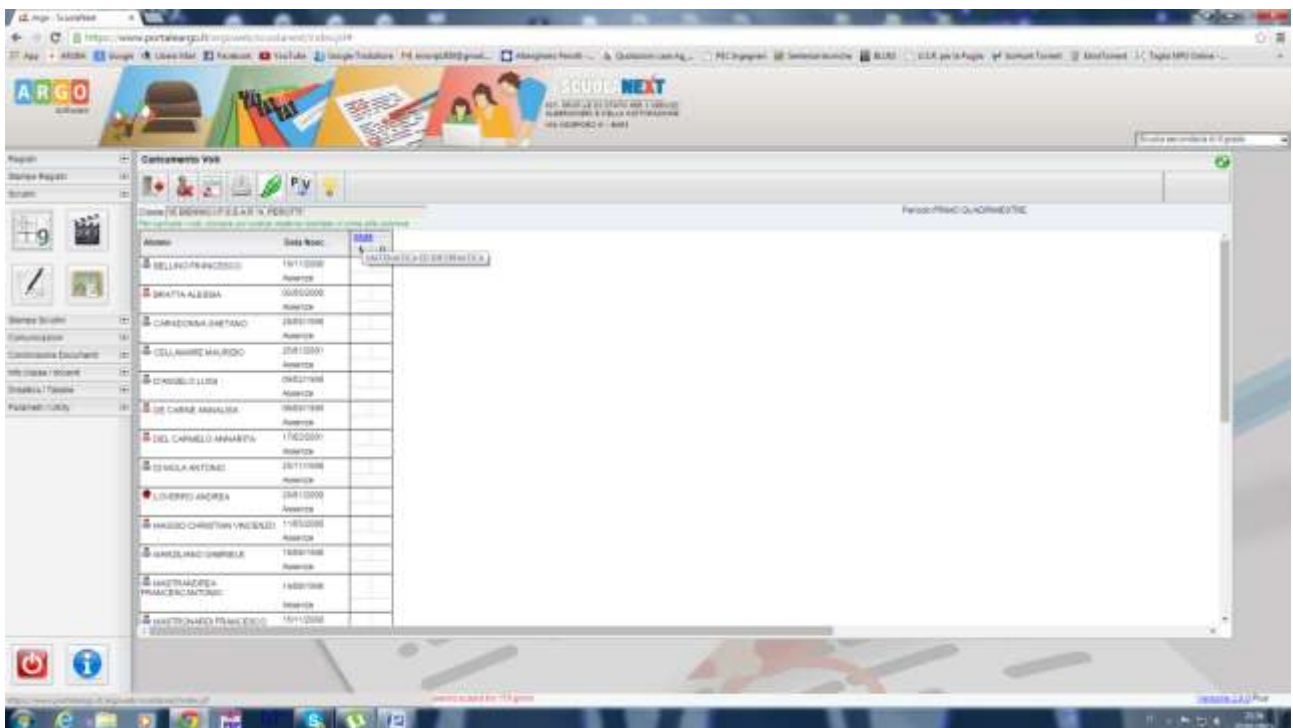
Argo - ScuolaNext

https://www.portaleargo.it

ARGO

SCUOLA NEXT

Registri

Stampe Registri

Scrutini

Stampe Scrutini

Comunicazioni

Condivisione Documenti

Info classe / docenti

Didattica / Tassonomie

Password / Utility

Caricamento Voti

Periodo PRIMO QUADRIMESTRE

| Alunno | Data Nasc. | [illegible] |
|---|---|---|
| BELLINO FRANCESCO | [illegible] | |
| | Assenze | |
| BRATTA ALESSIA | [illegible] | |
| | Assenze | |
| CARADONNA GAETANO | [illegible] | |
| | Assenze | |
| CELLAMARE MAURIZIO | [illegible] | |
| | Assenze | |
| D'ANGELO LUCA | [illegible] | |
| | Assenze | |
| DE CARNE ANNALISA | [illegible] | |
| | Assenze | |
| DEL CARMELO ANNARITA | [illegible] | |
| | Assenze | |
| DI NOLA ANTONIO | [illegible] | |
| | Assenze | |
| LOVERRO ANDREA | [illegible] | |
| | Assenze | |
| MAGGIO CHRISTIAN VINCENZO | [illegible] | |
| | Assenze | |
| MARZILIANO GABRIELE | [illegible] | |
| | Assenze | |
| MASTRANDREA FRANCESCO ANTONIO | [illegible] | |
| | Assenze | |
| MASTRONARDI FRANCESCO | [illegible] | |

MATEMATICA ED INFORMATICA